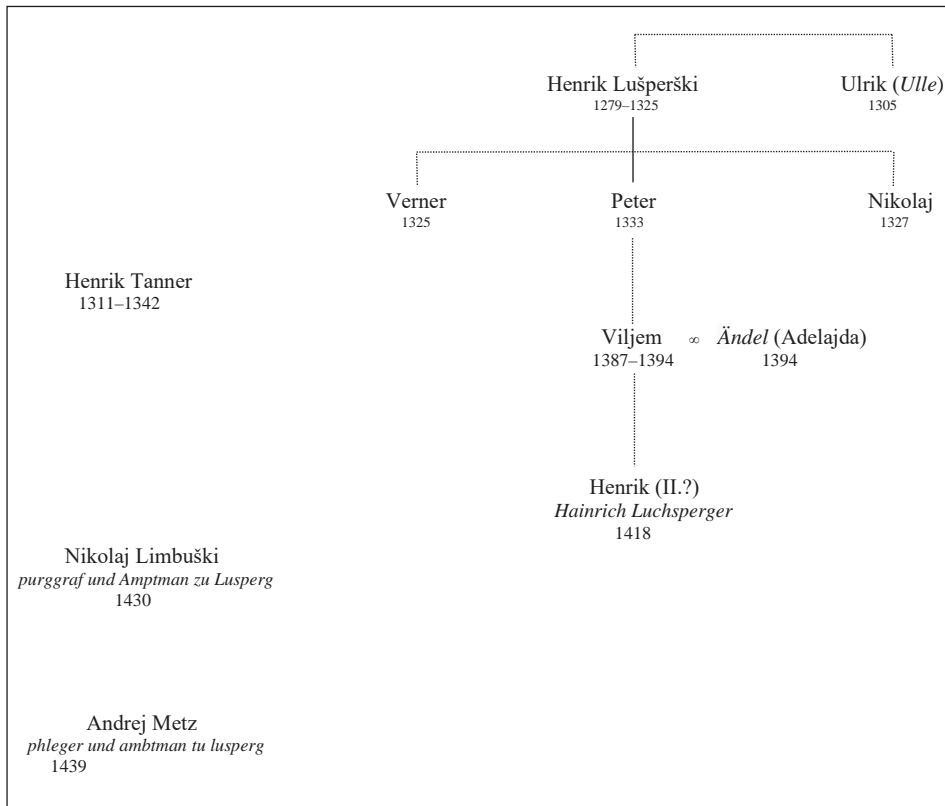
Henrik Lušperški
1279–1325

Ulrik (*Ulle*)
1305

Verner
1325

Peter
1333

Nikolaj
1327

Henrik Tanner
1311–1342

Viljem ∞ *Ändel* (Adelajda)
1387–1394 1394

Henrik (II.?)
*Hainrich Luchsperger*
1418

Nikolaj Limbuški
*purggraf und Amptman zu Lusperg*
1430

Andrej Metz
*phleger und ambtman tu lusperg*
1439